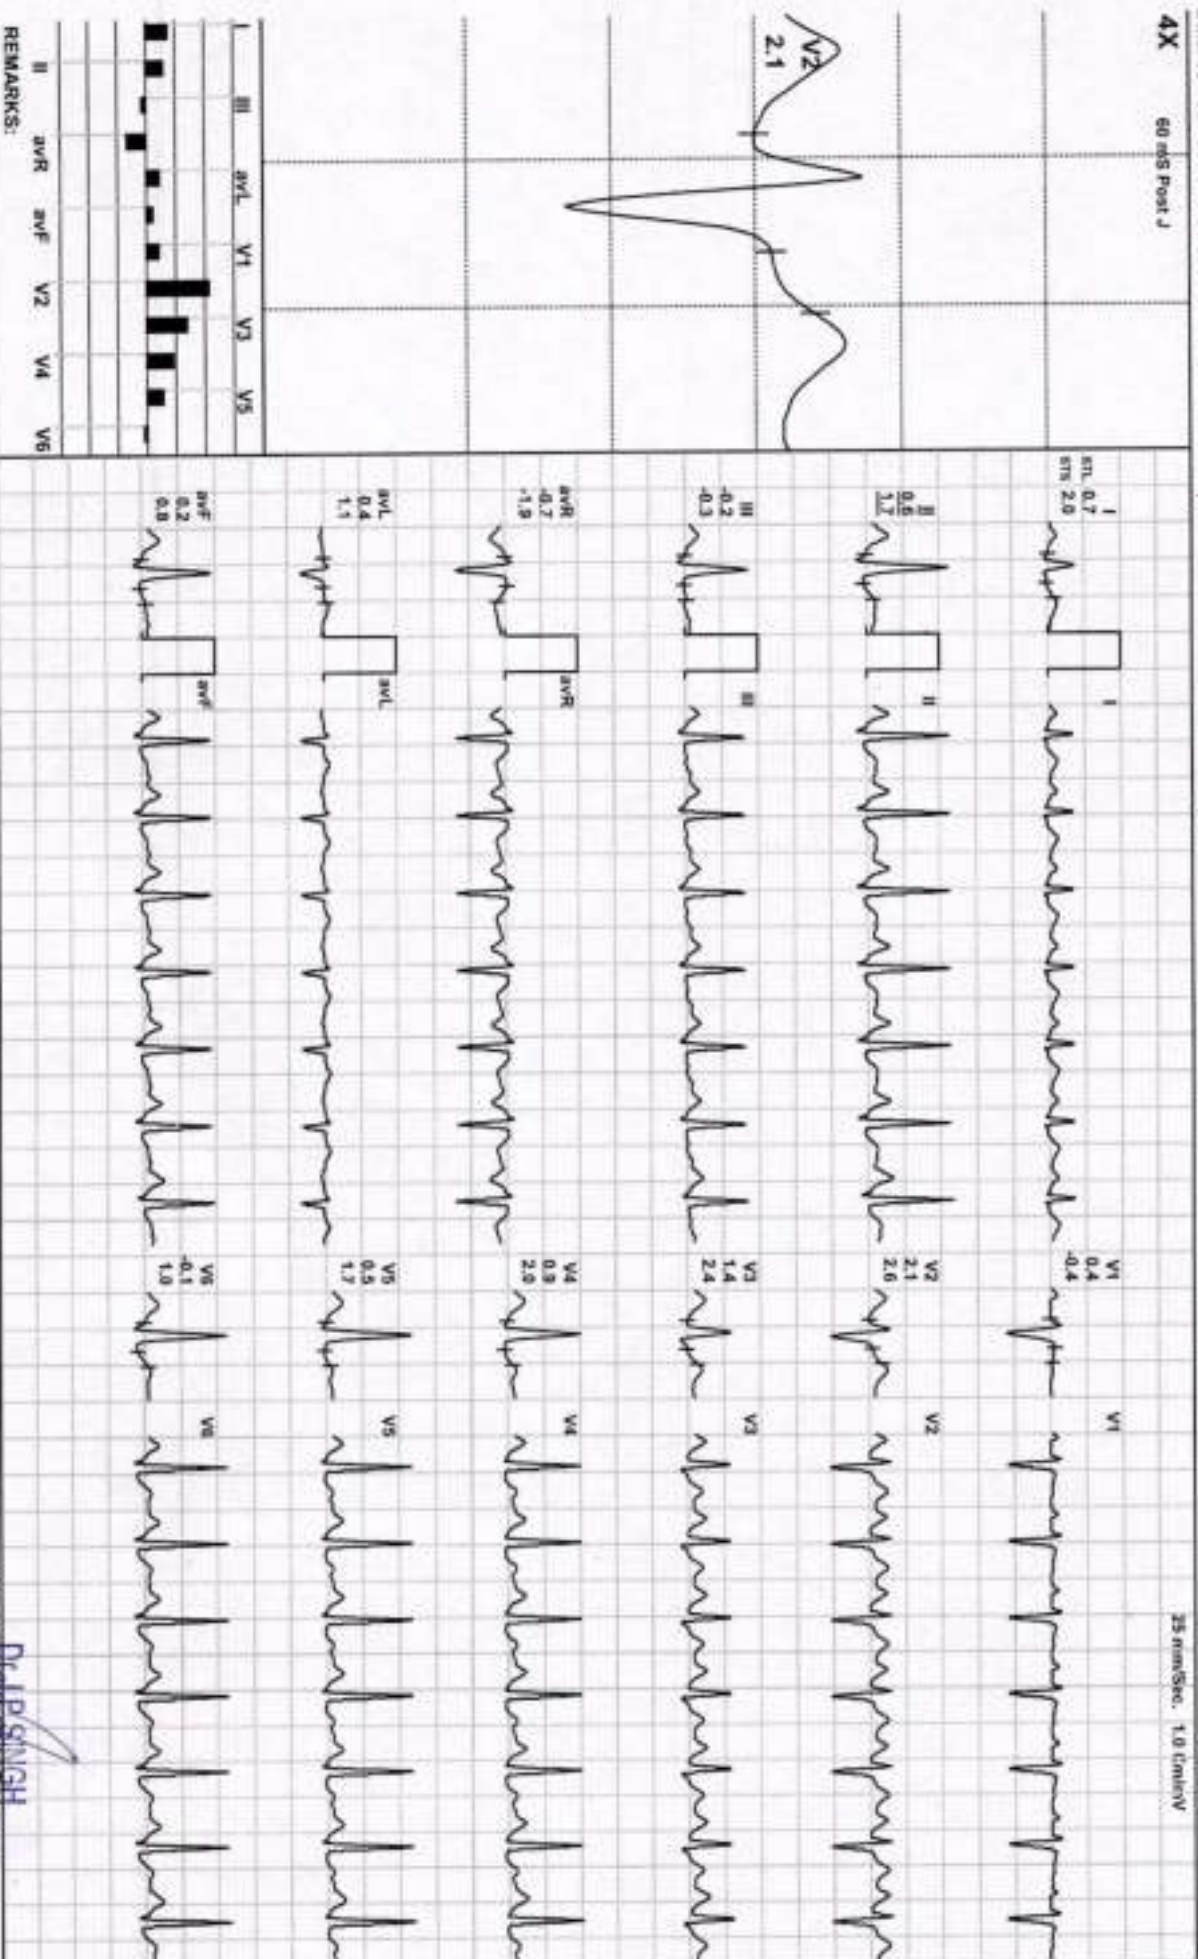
4X
60 mS Post J
V2
2.1
I III avL V1 V3 V5
II avR avF V2 V4 V6
REMARKS:
STL 0.7
STS 2.0
I
II
0.6
1.7
III
-0.2
-0.3
avR
-0.7
-1.9
avL
0.4
1.1
avF
0.2
0.8
I
II
III
avR
avL
avF
V1
0.4
-0.4
V2
2.1
2.6
V3
1.4
2.4
V4
0.9
2.9
V5
0.5
1.7
V6
-0.1
1.0
V1
V2
V3
V4
V5
V6
25 mm/Sec. 1.0 Cm/mV
Dr.J.P.SINGH